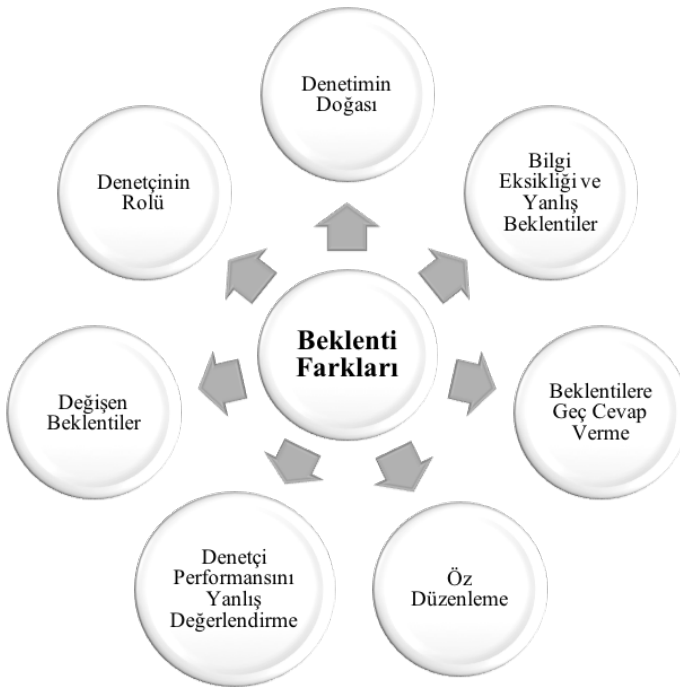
Beklenti Farkları

Denetimin Doğası

Bilgi Eksikliği ve Yanlış Beklentiler

Beklentilere Geç Cevap Verme

Öz Düzenleme

Denetçi Performansını Yanlış Değerlendirme

Değişen Beklentiler

Denetçinin Rolü